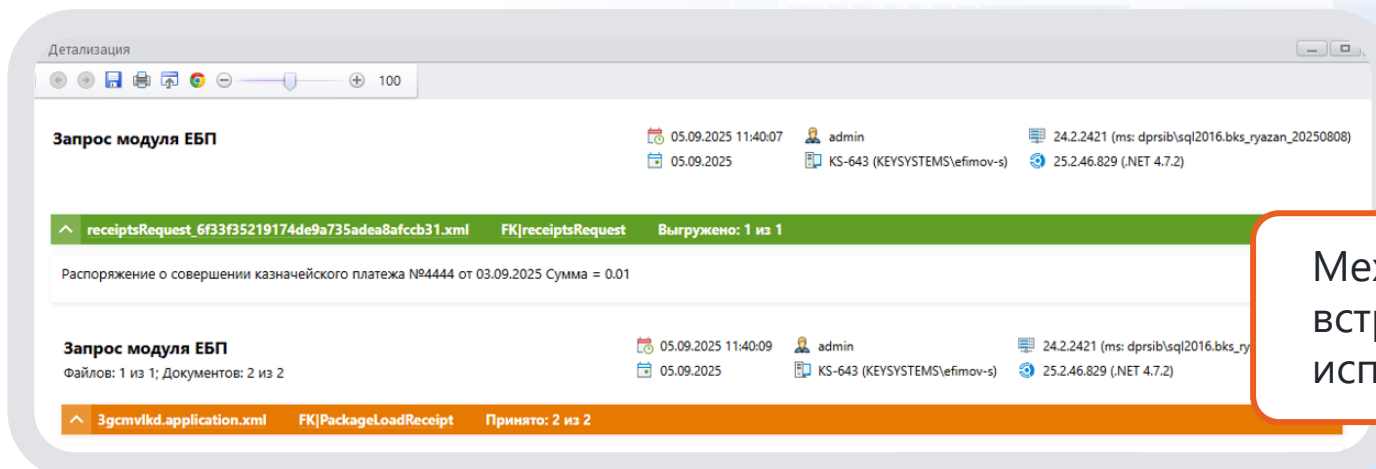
Детализация

100

Запрос модуля ЕБП

05.09.2025 11:40:07
05.09.2025

admin
KS-643 (KEYSYSTEMS\efimov-s)

24.2.2421 (ms: dprsib\sql2016.bks_ryazan_20250808)
25.2.46.829 (.NET 4.7.2)

receiptsRequest_6f33f35219174de9a735adea8afccb31.xml FK|receiptsRequest Выгружено: 1 из 1

Распоряжение о совершении казначейского платежа №4444 от 03.09.2025 Сумма = 0.01

Запрос модуля ЕБП
Файлов: 1 из 1; Документов: 2 из 2

05.09.2025 11:40:09
05.09.2025

admin
KS-643 (KEYSYSTEMS\efimov-s)

24.2.2421 (ms: dprsib\sql2016.bks_ry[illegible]
25.2.46.829 (.NET 4.7.2)

3gcmvlkd.application.xml FK|PackageLoadReceipt Принято: 2 из 2

Ме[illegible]
встр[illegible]
исп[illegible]